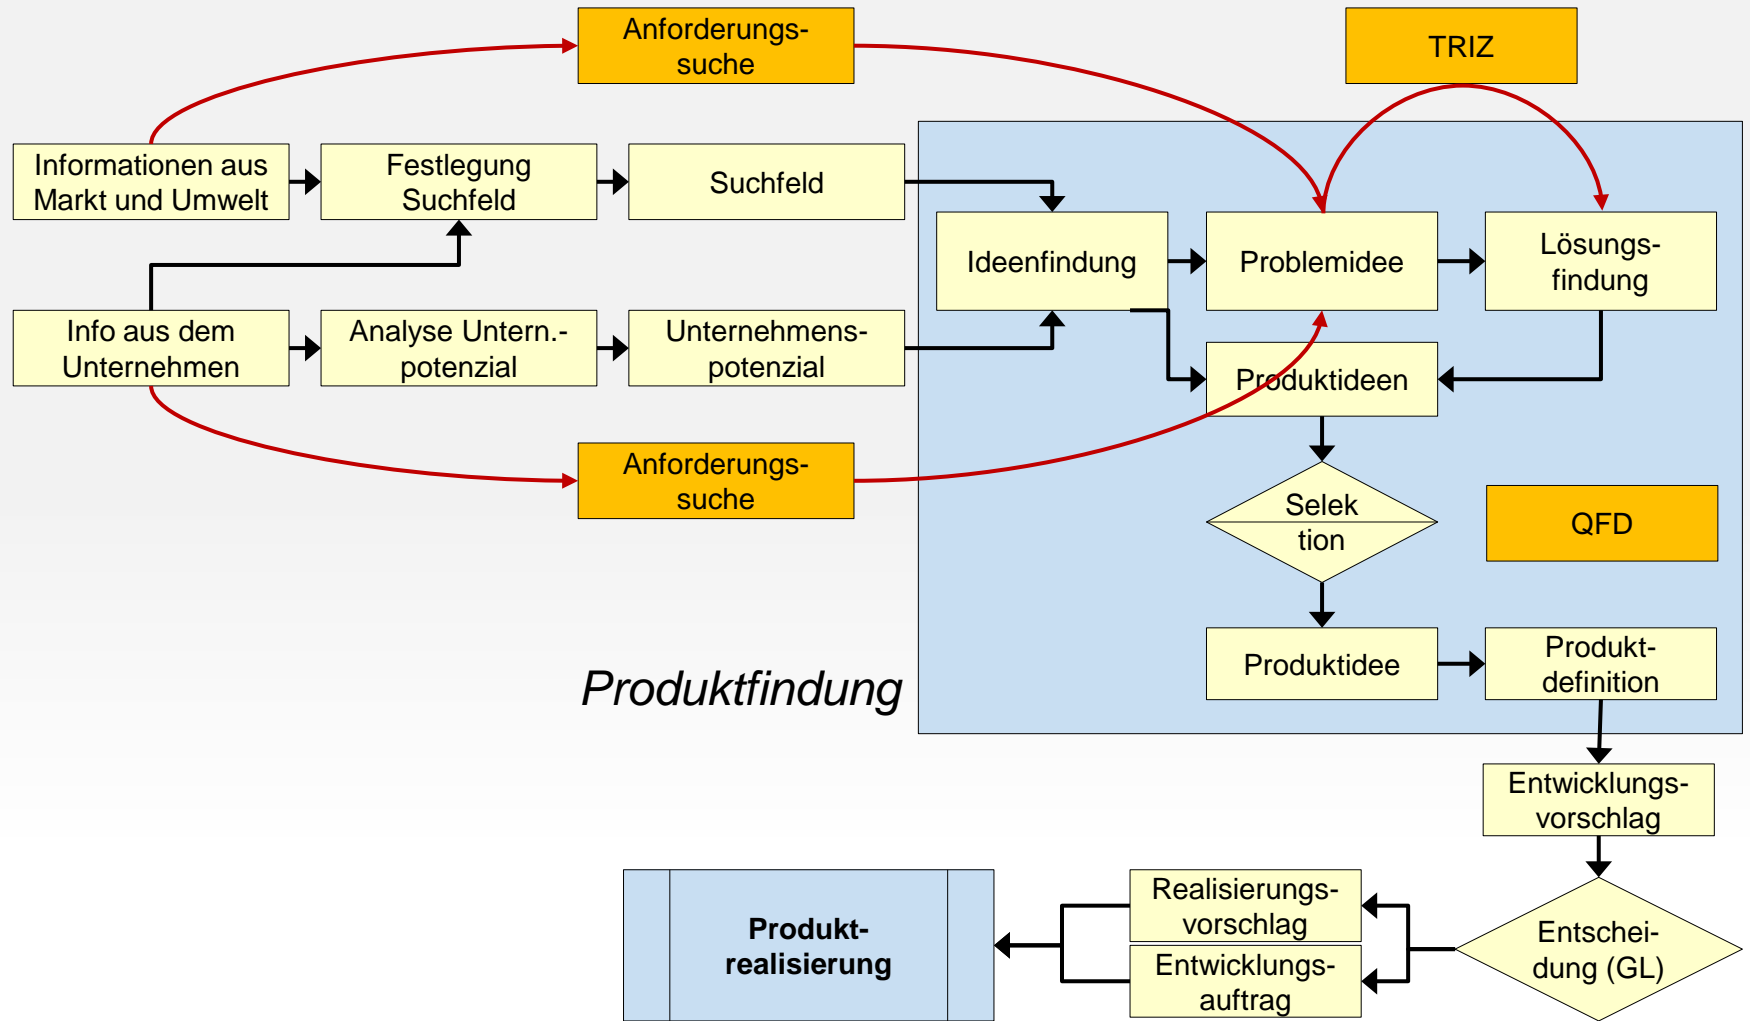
Anforderungssuche

TRIZ

Informationen aus Markt und Umwelt

Festlegung Suchfeld

Suchfeld

Ideenfindung

Problemidee

Lösungsfindung

Info aus dem Unternehmen

Analyse Untern.-potenzial

Unternehmenspotenzial

Produktideen

Anforderungssuche

Selektion

QFD

Produktidee

Produktdefinition

Produktfindung

Entwicklungsvorschlag

Realisierungsvorschlag

Entwicklungsauftrag

Entscheidung (GL)

**Produktrealisierung**